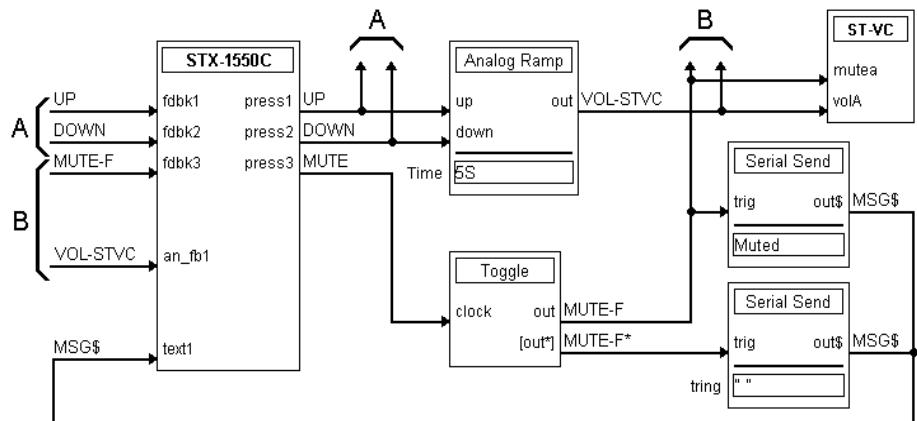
A

B

STX-1550C

fdbk1
fdbk2
fdbk3
an_fb1
text1

press1
press2
press3

UP
DOWN
MUTE-F
VOL-STVC
MSG$

A
B

UP
DOWN
MUTE

Analog Ramp
up
down
out
Time
5S

VOL-STVC

ST-VC
mutea
volA

Serial Send
trig
out$
Muted
MSG$

Toggle
clock
out
[out*]
MUTE-F
MUTE-F*

Serial Send
trig
out$
tring
" "
MSG$